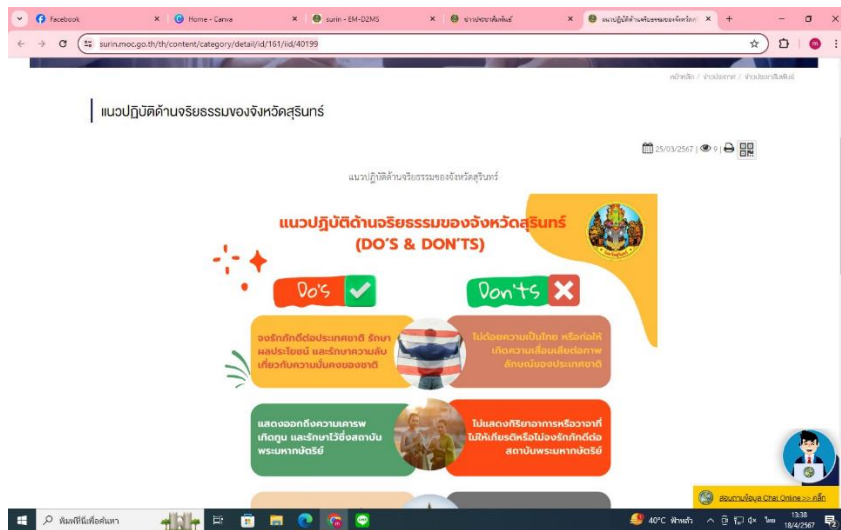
Facebook
Home - Canva
surin - EM-D2MS
ข่าวประชาสัมพันธ์
แนวปฏิบัติด้านจริยธรรมของจังหวัด
surin.moc.go.th/th/content/category/detail/id/161/iid/40199

หน้าหลัก / ข่าวประกาศ / ข่าวประชาสัมพันธ์

แนวปฏิบัติด้านจริยธรรมของจังหวัดสุรินทร์

25/03/2567 | 9 |

แนวปฏิบัติด้านจริยธรรมของจังหวัดสุรินทร์

แนวปฏิบัติด้านจริยธรรมของจังหวัดสุรินทร์ (DO'S & DON'TS)

Do's

Don'ts

จงรักภักดีต่อประเทศชาติ รักษาผลประโยชน์ และรักษาความลับเกี่ยวกับความมั่นคงของชาติ

ไม่ด้อยค่าความเป็นไทย หรือก่อให้เกิดความเสื่อมเสียต่อภาพลักษณ์ของประเทศชาติ

แสดงออกถึงความเคารพ เทิดทูน และรักษาไว้ซึ่งสถาบันพระมหากษัตริย์

ไม่แสดงกิริยาอาการหรือวาจาที่ไม่ให้เกียรติหรือไม่จงรักภักดีต่อสถาบันพระมหากษัตริย์

สอบถามข้อมูล Chat Online >> คลิ๊ก

พิมพ์ที่นี่เพื่อค้นหา
40°C ฟ้าหลัว
ไทย
13:38
18/4/2567